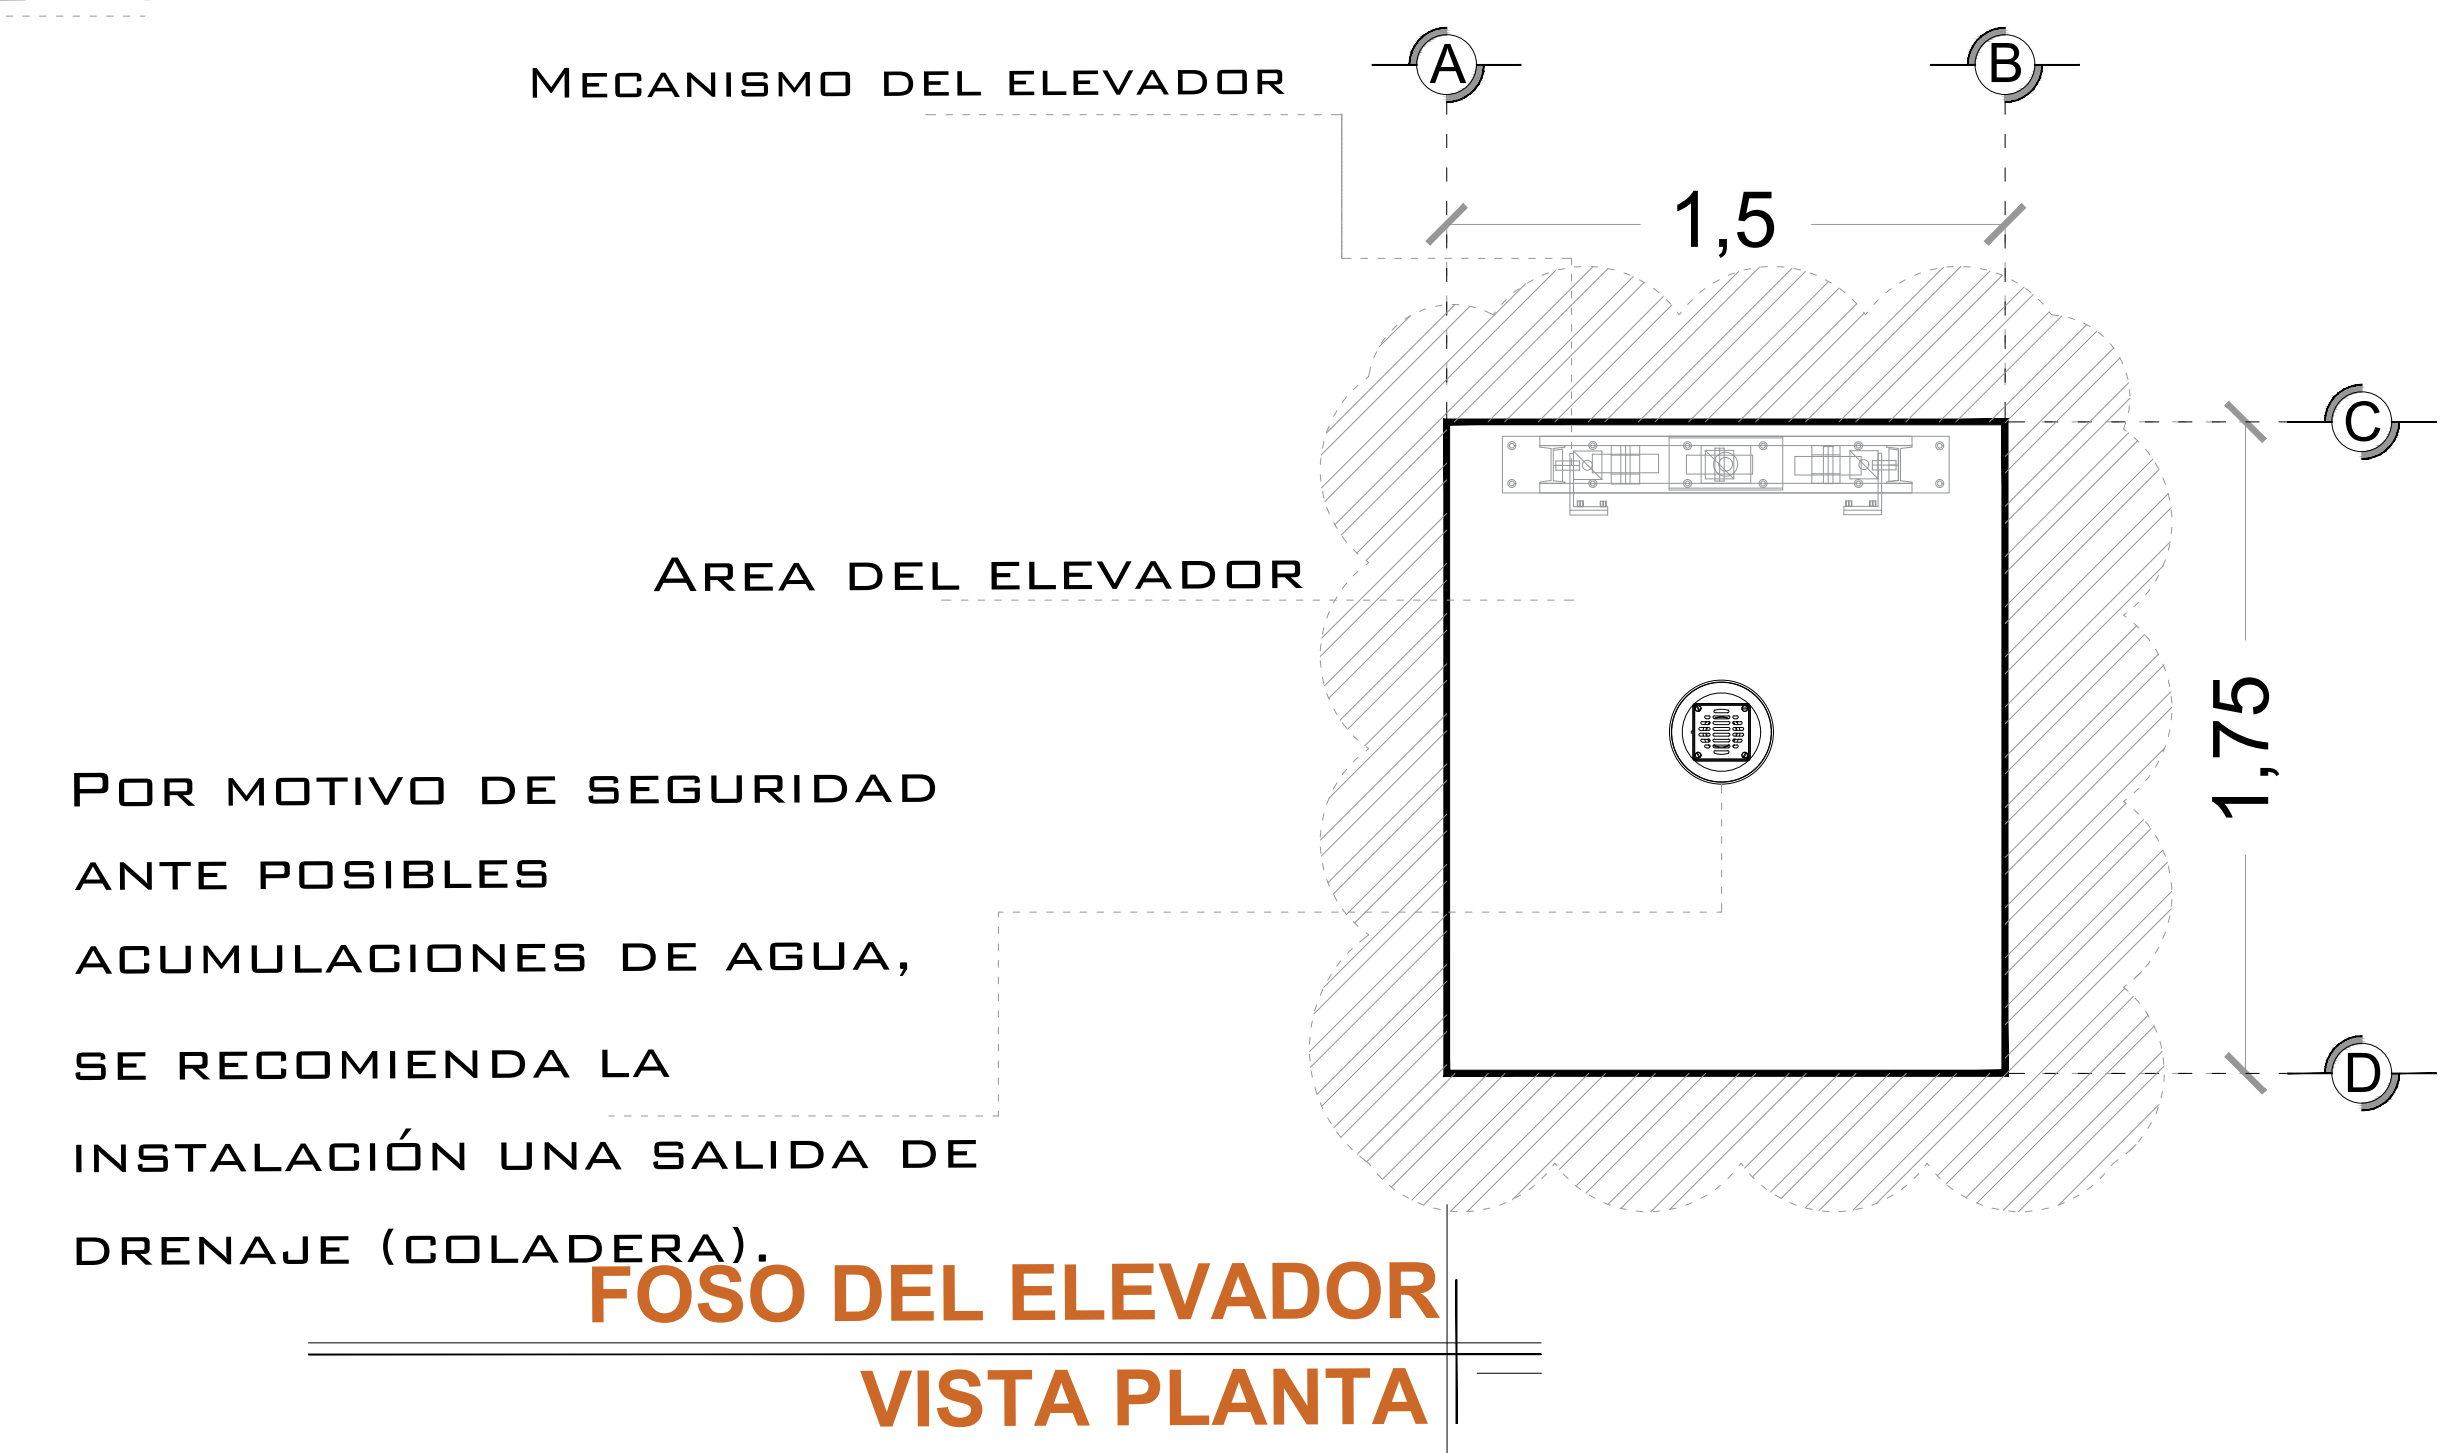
MECANISMO DEL ELEVADOR

A

B

1,5

C

AREA DEL ELEVADOR

1,75

POR MOTIVO DE SEGURIDAD ANTE POSIBLES ACUMULACIONES DE AGUA, SE RECOMIENDA LA INSTALACIÓN UNA SALIDA DE DRENAJE (COLADERA).

D

FOSO DEL ELEVADOR

VISTA PLANTA